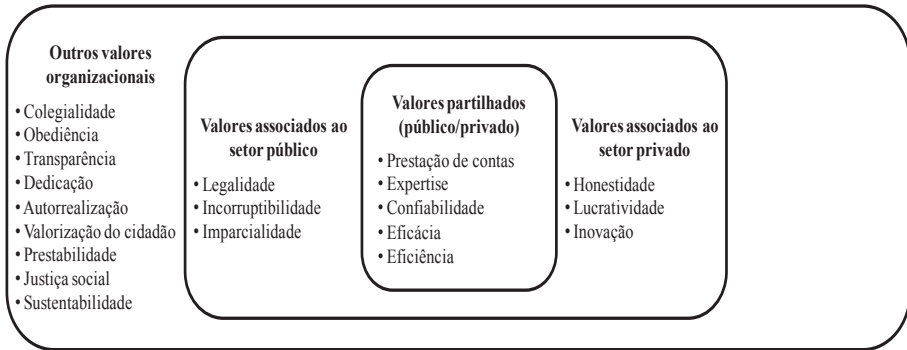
Outros valores organizacionais

• Colegialidade
• Obediência
• Transparência
• Dedicação
• Autorrealização
• Valorização do cidadão
• Prestabilidade
• Justiça social
• Sustentabilidade

Valores associados ao setor público

• Legalidade
• Incorruptibilidade
• Imparcialidade

Valores partilhados (público/privado)

• Prestação de contas
• Expertise
• Confiabilidade
• Eficácia
• Eficiência

Valores associados ao setor privado

• Honestidade
• Lucratividade
• Inovação